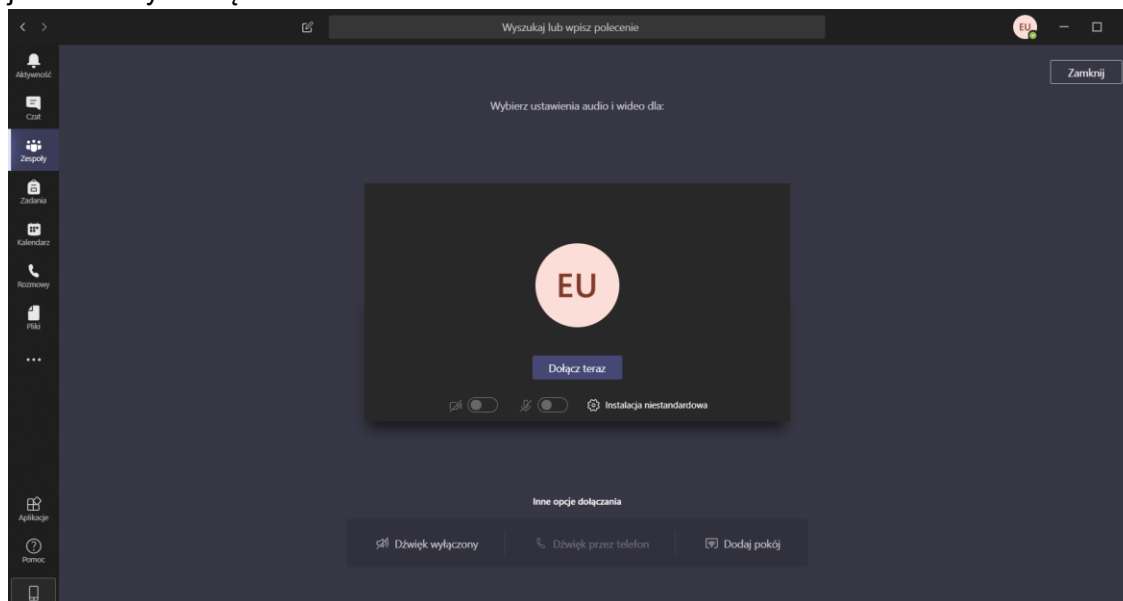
Wyszukaj lub wpisz polecenie

EU

Aktywność

Czat

Zespoły

Zadania

Kalendarz

Rozmowy

Pliki

...

Aplikacje

Pomoc

Zamknij

Wybierz ustawienia audio i wideo dla:

EU

Dołącz teraz

Instalacja niestandardowa

Inne opcje dołączania

Dźwięk wyłączony

Dźwięk przez telefon

Dodaj pokój